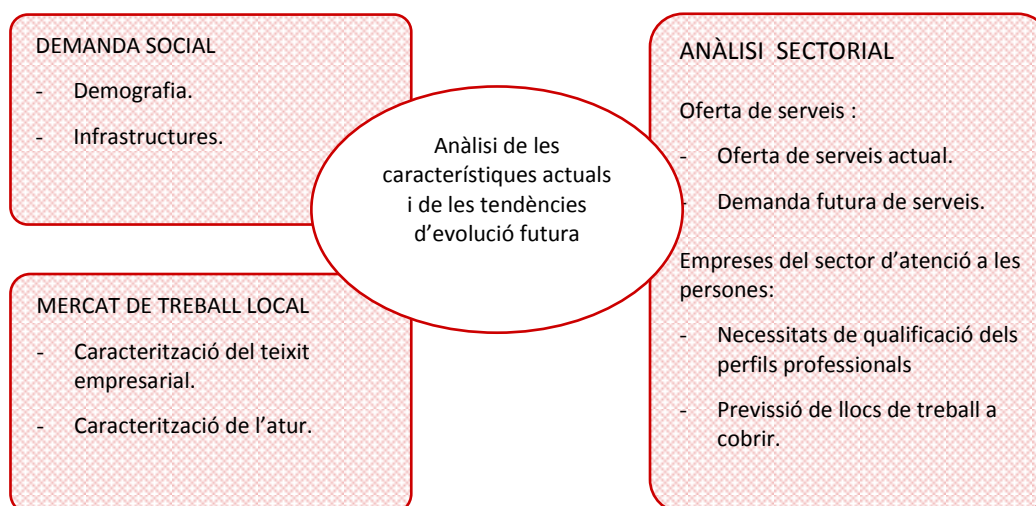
DEMANDA SOCIAL

- Demografia.
- Infrastructures.

Anàlisi de les característiques actuals i de les tendències d’evolució futura

ANÀLISI SECTORIAL

Oferta de serveis :

- Oferta de serveis actual.
- Demanda futura de serveis.

Empreses del sector d’atenció a les persones:

- Necessitats de qualificació dels perfils professionals
- Previssió de llocs de treball a cobrir.

MERCAT DE TREBALL LOCAL

- Caracterització del teixit empresarial.
- Caracterització de l’atur.